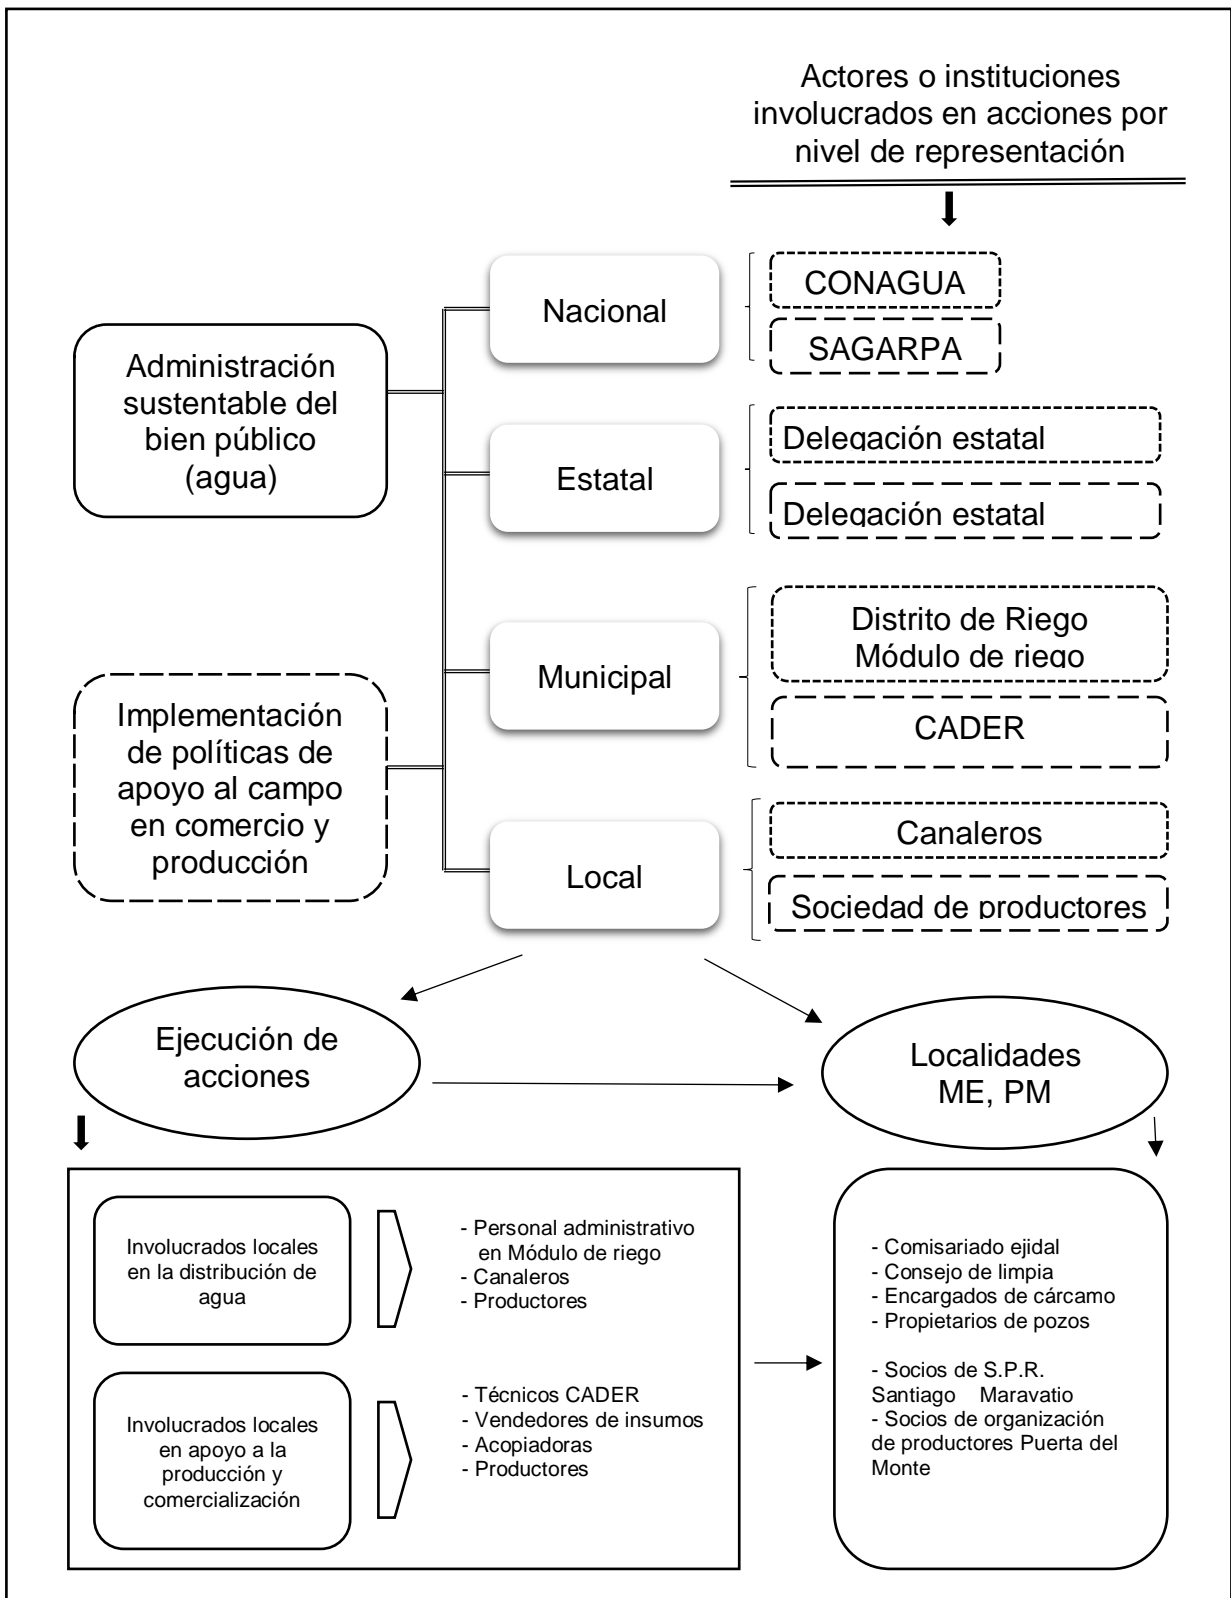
Actores o instituciones involucrados en acciones por nivel de representación

Administración sustentable del bien público (agua)

Implementación de políticas de apoyo al campo en comercio y producción

Nacional

CONAGUA

SAGARPA

Estatal

Delegación estatal

Delegación estatal

Municipal

Distrito de Riego
Módulo de riego

CADER

Local

Canaleros

Sociedad de productores

Ejecución de acciones

Localidades ME, PM

Involucrados locales en la distribución de agua

- Personal administrativo en Módulo de riego
- Canaleros
- Productores

Involucrados locales en apoyo a la producción y comercialización

- Técnicos CADER
- Vendedores de insumos
- Acopiadoras
- Productores

- Comisariado ejidal
- Consejo de limpia
- Encargados de cárcamo
- Propietarios de pozos

- Socios de S.P.R. Santiago Maravatio
- Socios de organización de productores Puerta del Monte